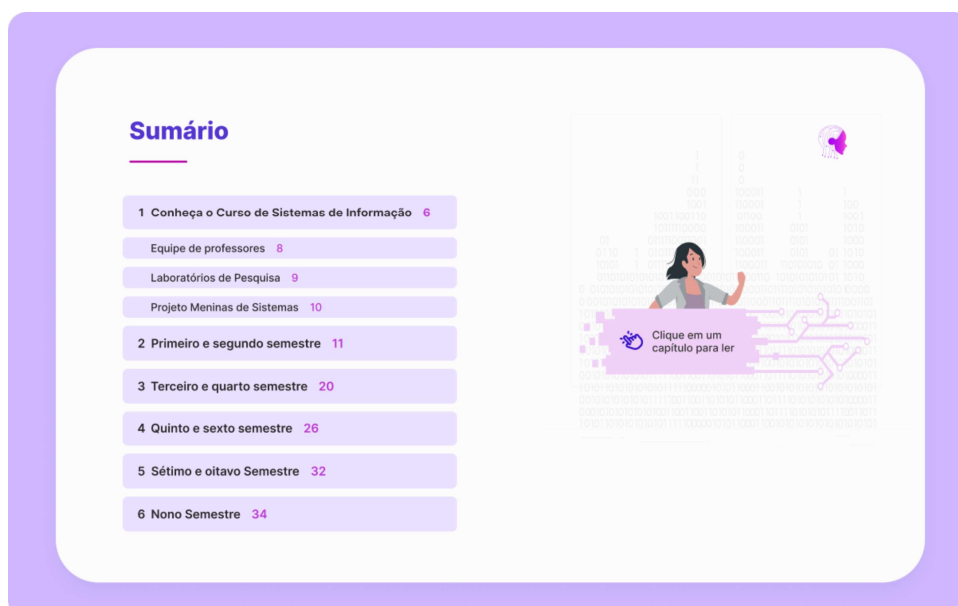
Sumário

1 Conheça o Curso de Sistemas de Informação 6

Equipe de professores 8

Laboratórios de Pesquisa 9

Projeto Meninas de Sistemas 10

2 Primeiro e segundo semestre 11

3 Terceiro e quarto semestre 20

4 Quinto e sexto semestre 26

5 Sétimo e oitavo Semestre 32

6 Nono Semestre 34

Clique em um capítulo para ler